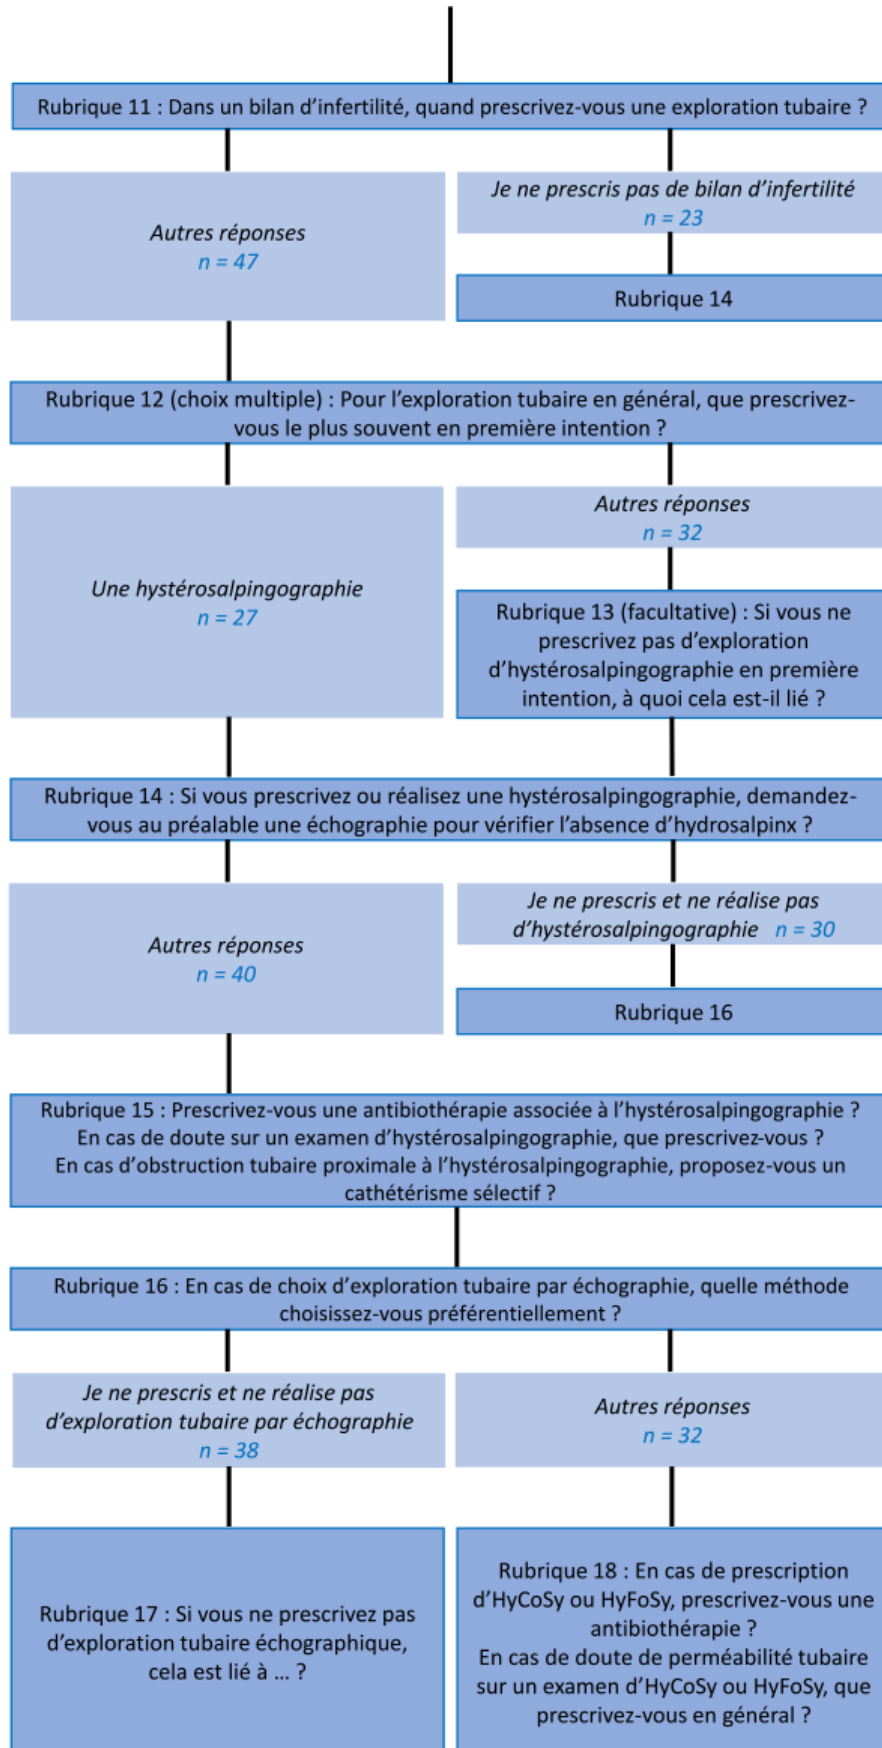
Rubrique 11 : Dans un bilan d'infertilité, quand prescrivez-vous une exploration tubaire ?

Autres réponses
n = 47

Je ne prescris pas de bilan d'infertilité
n = 23

Rubrique 14

Rubrique 12 (choix multiple) : Pour l'exploration tubaire en général, que prescrivez-vous le plus souvent en première intention ?

Une hystérosalpingographie
n = 27

Autres réponses
n = 32

Rubrique 13 (facultative) : Si vous ne prescrivez pas d'exploration d'hystérosalpingographie en première intention, à quoi cela est-il lié ?

Rubrique 14 : Si vous prescrivez ou réalisez une hystérosalpingographie, demandez-vous au préalable une échographie pour vérifier l'absence d'hydrosalpinx ?

Autres réponses
n = 40

Je ne prescris et ne réalise pas d'hystérosalpingographie n = 30

Rubrique 16

Rubrique 15 : Prescrivez-vous une antibiothérapie associée à l'hystérosalpingographie ?
En cas de doute sur un examen d'hystérosalpingographie, que prescrivez-vous ?
En cas d'obstruction tubaire proximale à l'hystérosalpingographie, proposez-vous un cathétérisme sélectif ?

Rubrique 16 : En cas de choix d'exploration tubaire par échographie, quelle méthode choisissez-vous préférentiellement ?

Je ne prescris et ne réalise pas d'exploration tubaire par échographie
n = 38

Autres réponses
n = 32

Rubrique 17 : Si vous ne prescrivez pas d'exploration tubaire échographique, cela est lié à ... ?

Rubrique 18 : En cas de prescription d'HyCoSy ou HyFoSy, prescrivez-vous une antibiothérapie ?
En cas de doute de perméabilité tubaire sur un examen d'HyCoSy ou HyFoSy, que prescrivez-vous en général ?